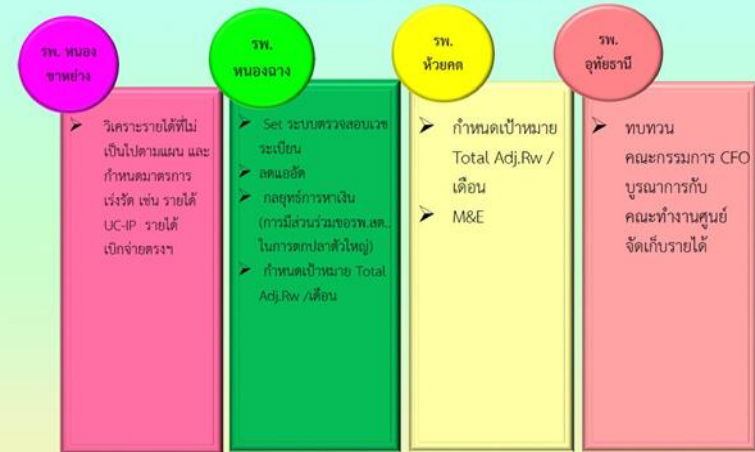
รพ. หนองขาหย่าง

วิเคราะรายได้ที่ไม่เป็นไปตามแผน และกำหนดมาตรการเร่งรัด เช่น รายได้ UC-IP รายได้เบิกจ่ายตรงฯ

รพ. หนองฉาง

Set ระบบตรวจสอบเวชระเบียน

ลดแอดัด

กลยุทธ์การหาเงิน (การมีส่วนร่วมของรพ.สต.ในการตกปลาตัวใหญ่)

กำหนดเป้าหมาย Total Adj.Rw /เดือน

รพ. ห้วยคต

กำหนดเป้าหมาย Total Adj.Rw / เดือน

M&E

รพ. อุทัยธานี

ทบทวน คณะกรรมการ CFO บูรณาการกับคณะทำงานศูนย์จัดเก็บรายได้